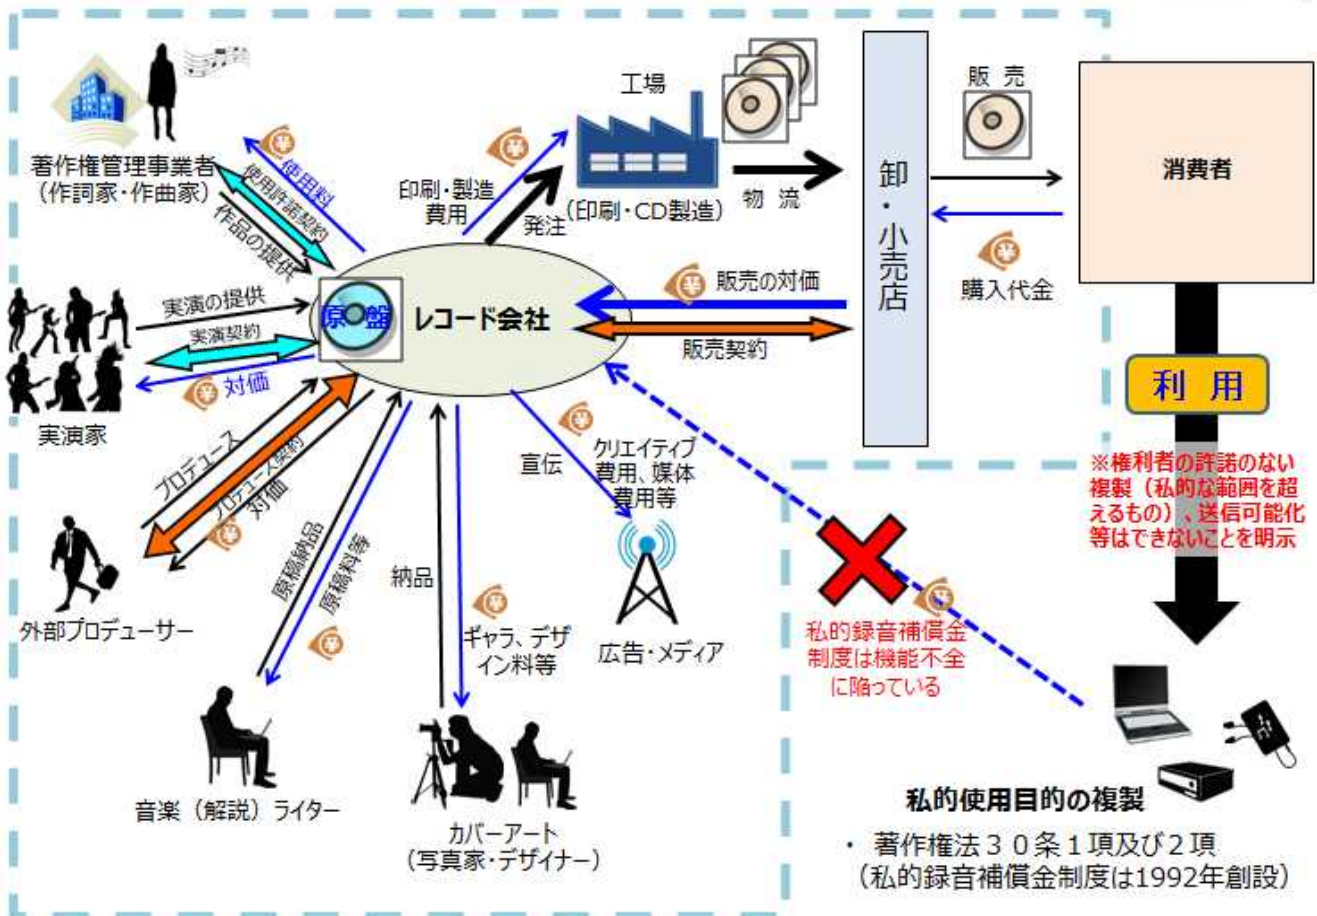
著作権管理事業者
(作詞家・作曲家)

使用料
使用許諾契約
作品の提供

印刷・製造費用
発注

工場
(印刷・CD製造)

物流

卸・小売店

販売

消費者

購入代金

実演の提供
実演契約
対価

原盤
レコード会社

販売の対価
販売契約

実演家

利用

※権利者の許諾のない複製(私的な範囲を超えるもの)、送信可能化等はできないことを明示

プロデュース
プロデュース契約
対価

外部プロデューサー

原稿納品
原稿料等

音楽(解説)ライター

納品

ギャラ、デザイン料等

カバーアート
(写真家・デザイナー)

宣伝
クリエイティブ費用、媒体費用等

広告・メディア

私的録音補償金制度は機能不全に陥っている

私的使用目的の複製
・ 著作権法30条1項及び2項
(私的録音補償金制度は1992年創設)